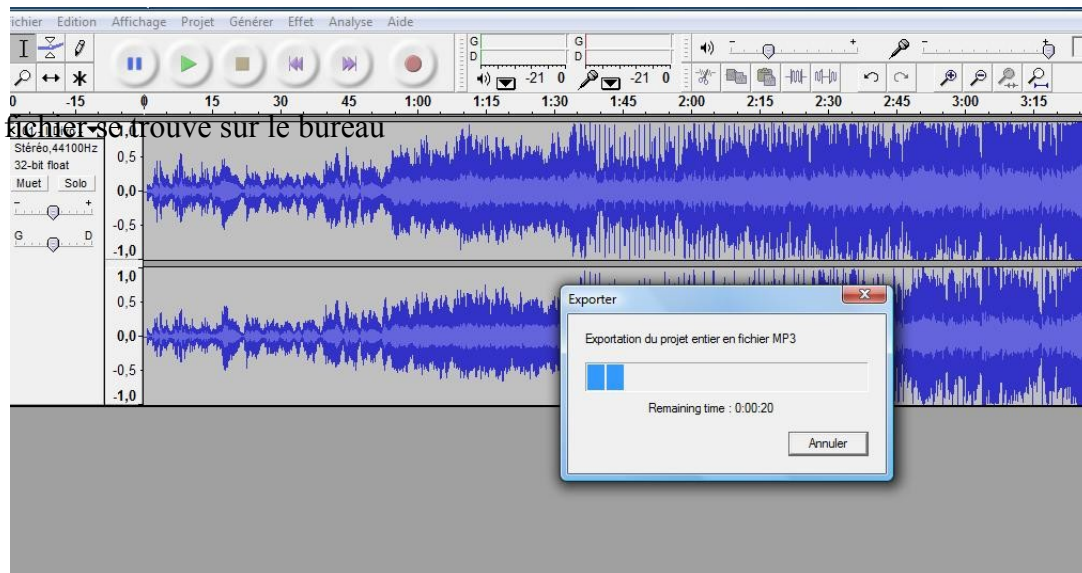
ichier Edition Affichage Projet Générer Effet Analyse Aide

G
D
-21 0
G
D
-21 0

0 -15 0 15 30 45 1:00 1:15 1:30 1:45 2:00 2:15 2:30 2:45 3:00 3:15

fichier se trouve sur le bureau

Stéréo,44100Hz
32-bit float
Muet Solo
G D

0,5
0,0
-0,5
-1,0
1,0
0,5
0,0
-0,5
-1,0

Exporter

Exportation du projet entier en fichier MP3

Remaining time : 0:00:20

Annuler